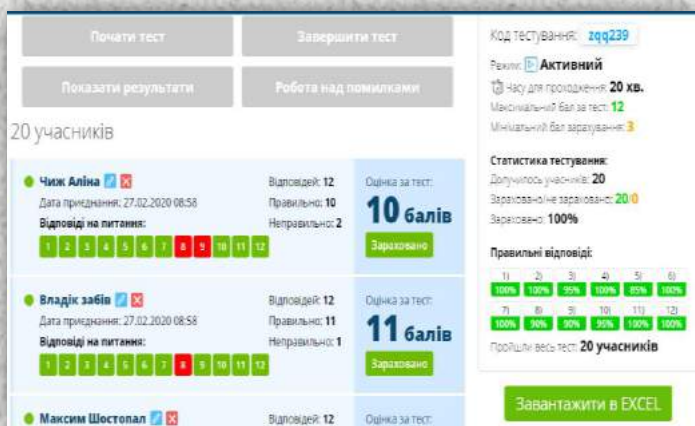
Почати тест

Завершити тест

Показати результати

Робота над помилками

20 учасників

Чиж Аліна
Дата приєднання: 27.02.2020 08:58
Відповіді на питання:
1 2 3 4 5 6 7 8 9 10 11 12

Відповідей: 12
Правильно: 10
Неправильно: 2

Оцінка за тест:
10 балів
Зараховано

Владік забів
Дата приєднання: 27.02.2020 08:58
Відповіді на питання:
1 2 3 4 5 6 7 8 9 10 11 12

Відповідей: 12
Правильно: 11
Неправильно: 1

Оцінка за тест:
11 балів
Зараховано

Максим Шостопал

Відповідей: 12

Оцінка за тест:

Код тестування: zqq239

Режим: Активний
Часу для проходження: 20 хв.
Максимальний бал за тест: 12
Мінімальний бал зарахування: 3

Статистика тестування:
Долучилось учасників: 20
Зараховано/не зараховано: 20/0
Зараховано: 100%

Правильні відповіді:

| 1) | 2) | 3) | 4) | 5) | 6) |
|---|---|---|---|---|---|
| 100% | 100% | 95% | 100% | 85% | 100% |
| 7) | 8) | 9) | 10) | 11) | 12) |
| 100% | 90% | 90% | 95% | 100% | 100% |

Пройшли весь тест: 20 учасників

Завантажити в EXCEL